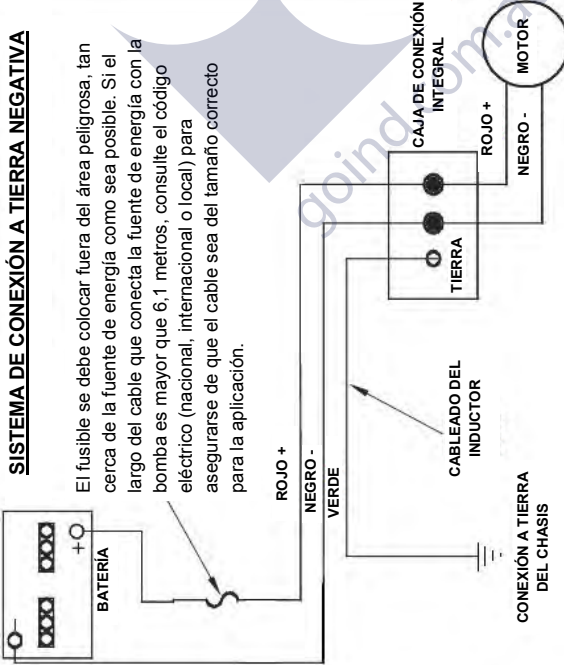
SISTEMA DE CONEXIÓN A TIERRA NEGATIVA

El fusible se debe colocar fuera del área peligrosa, tan cerca de la fuente de energía como sea posible. Si el largo del cable que conecta la fuente de energía con la bomba es mayor que 6,1 metros, consulte el código eléctrico (nacional, internacional o local) para asegurarse de que el cable sea del tamaño correcto para la aplicación.

BATERÍA

+

ROJO +

NEGRO -

VERDE

CABLEADO DEL INDUCTOR

CONEXIÓN A TIERRA DEL CHASIS

TIERRA

CAJA DE CONEXIÓN INTEGRAL

ROJO +

NEGRO -

MOTOR

goind.com.ar